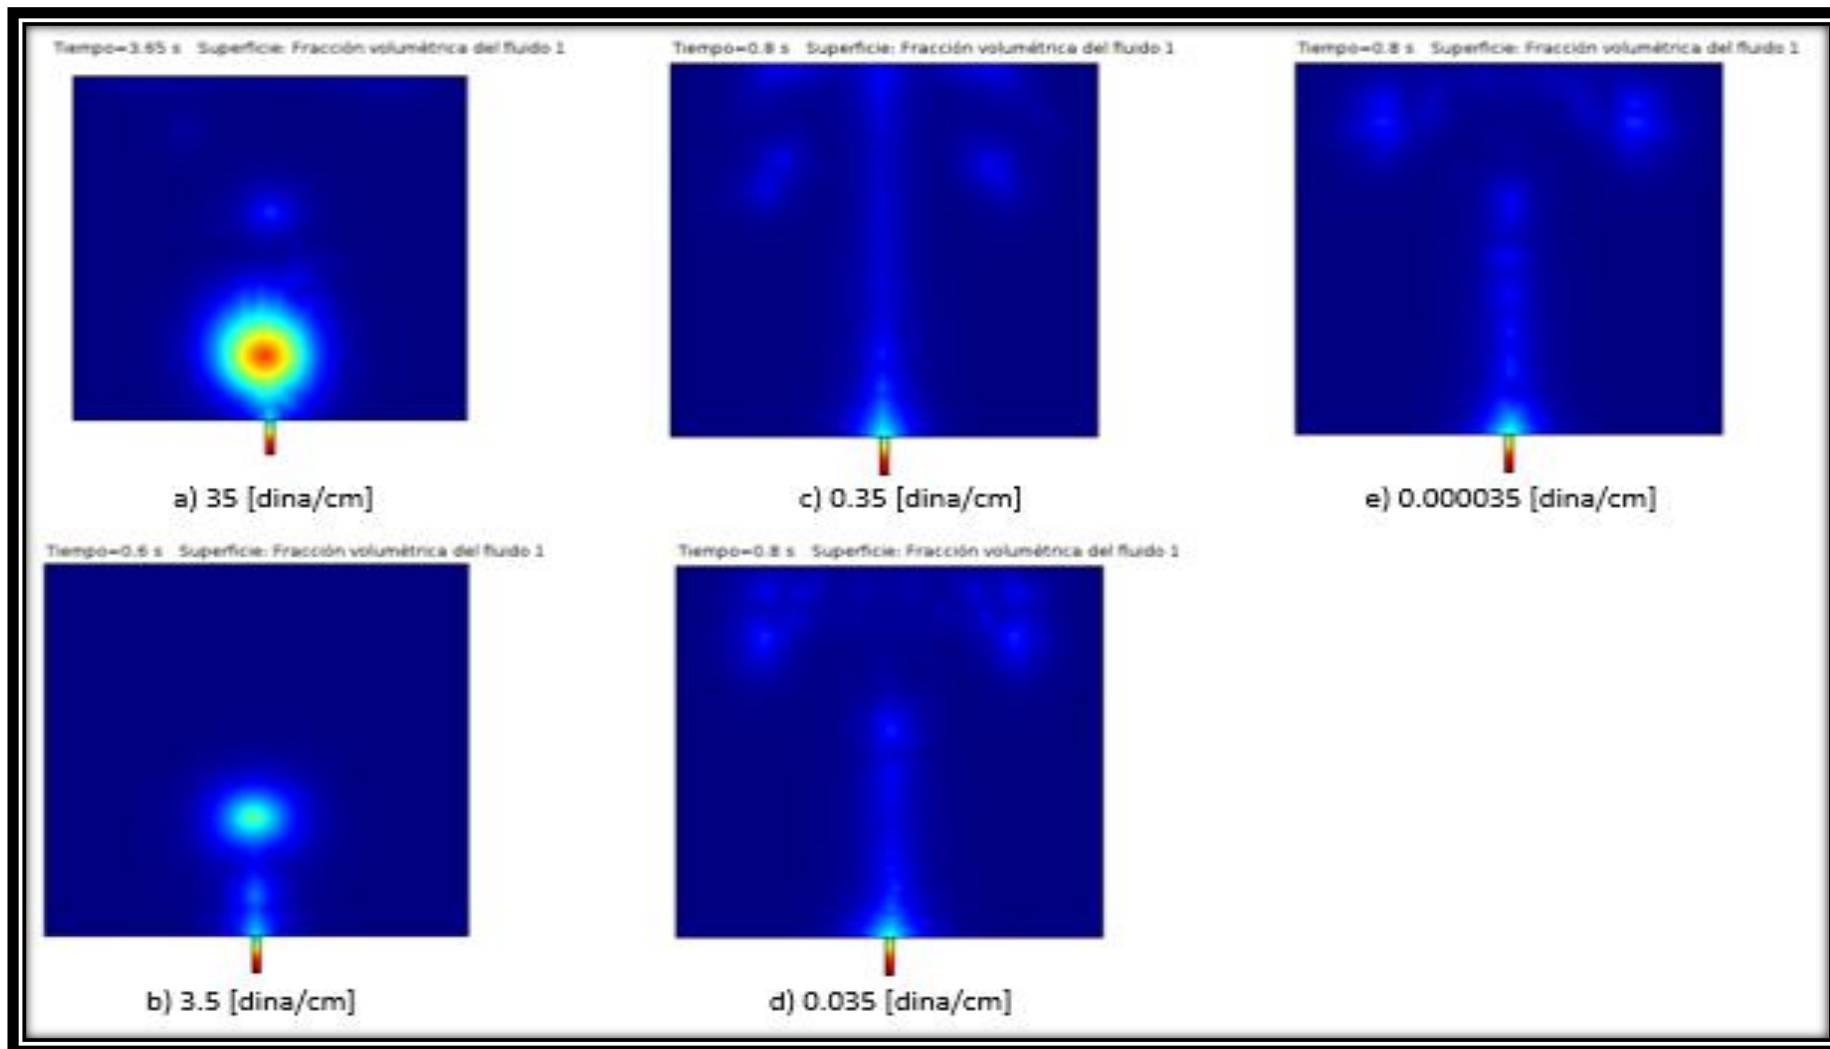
Tiempo=3.65 s Superficie: Fracción volumétrica del fluido 1

a) 35 [dina/cm]

Tiempo=0.8 s Superficie: Fracción volumétrica del fluido 1

c) 0.35 [dina/cm]

Tiempo=0.8 s Superficie: Fracción volumétrica del fluido 1

e) 0.000035 [dina/cm]

Tiempo=0.6 s Superficie: Fracción volumétrica del fluido 1

b) 3.5 [dina/cm]

Tiempo=0.8 s Superficie: Fracción volumétrica del fluido 1

d) 0.035 [dina/cm]